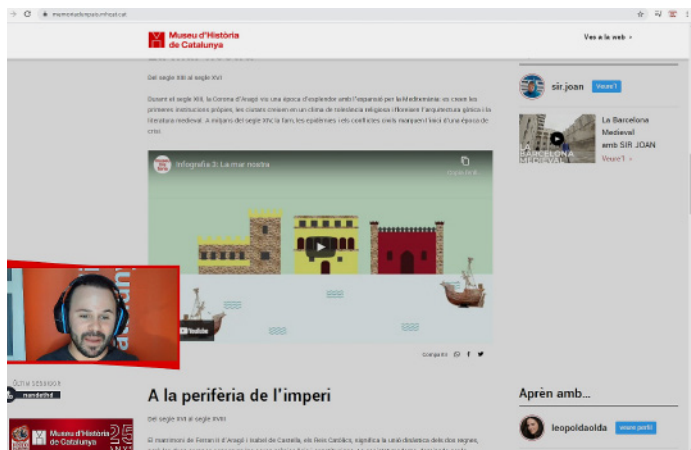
Museu d'Història de Catalunya

Ves a la web

Del segle XIII al segle XVI

Durant el segle XIII, la Corona d'Aragó viu una època d'esplendor amb l'expansió per la Mediterrània: es creen les primeres institucions pròpies, les ciutats creixen en un clima de tolerància religiosa i floreixen l'arquitectura gòtica i la literatura medieval. A mitjans del segle XIV, la fam, les epidèmies i els conflictes civils marquen l'inici d'una època de crisi.

Infografia 3: La mar nostra

Copia l'enll...

YouTube

Comparteix

sir.joan

Veure'l

La Barcelona Medieval amb SIR JOAN

Veure'l

A la perifèria de l'imperi

Del segle XVI al segle XVIII

El matrimoni de Ferran II d'Aragó i Isabel de Castella, els Reis Catòlics, significa la unió dinàstica dels dos regnes,

Aprèn amb...

leopoldaolda

Veure perfil

Museu d'Història de Catalunya

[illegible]